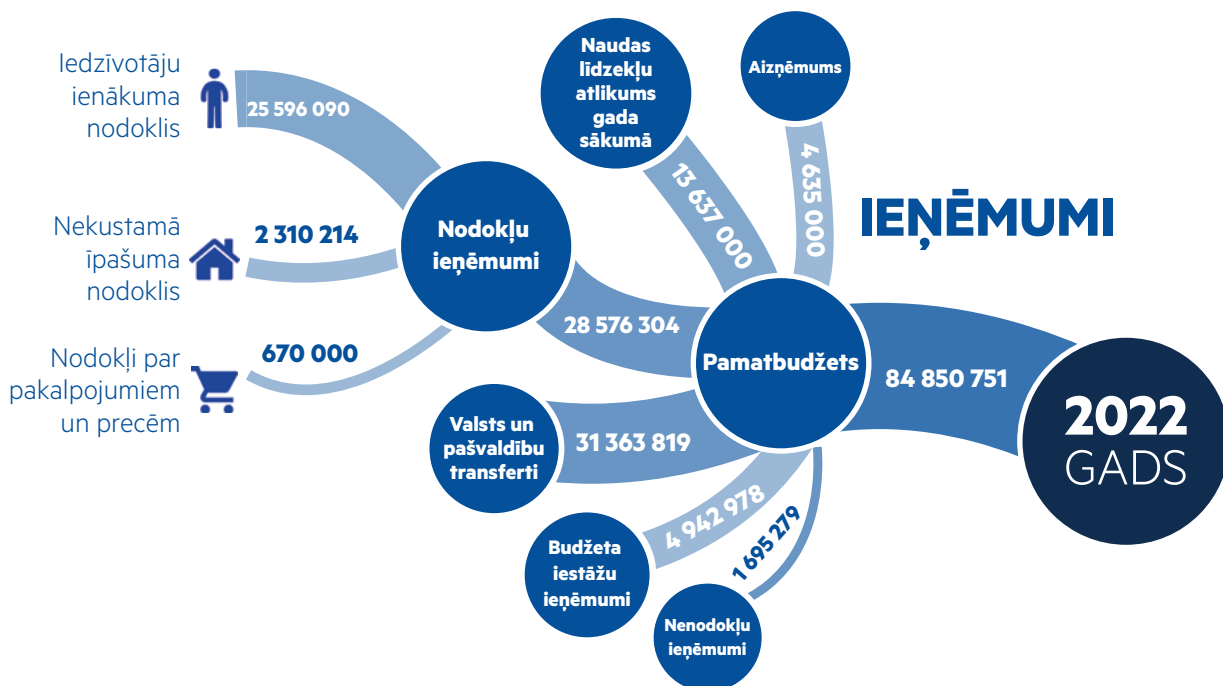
Iedzīvotāju ienākuma nodoklis

25 596 090

Nekustamā īpašuma nodoklis

2 310 214

Nodokļi par pakalpojumiem un precēm

670 000

Nodokļu ieņēmumi

Naudas līdzekļu atlikums gada sākumā

13 637 000

Aizņēmums

4 635 000

IEŅĒMUMI

28 576 304

Pamatbudžets

84 850 751

2022 GADS

Valsts un pašvaldību transferti

31 363 819

4 942 978

Budžeta iestāžu ieņēmumi

1 695 279

Nenodokļu ieņēmumi